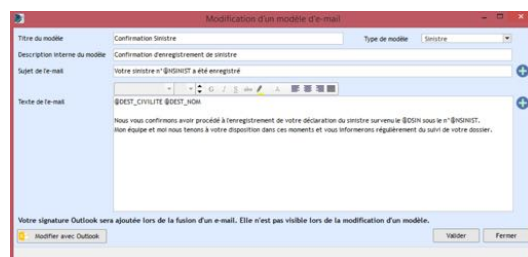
Modification d'un modèle d'e-mail

Titre du modèle
Confirmation Sinistre
Type de modèle
Sinistre

Description interne du modèle
Confirmation d'enregistrement de sinistre

Sujet de l'e-mail
Votre sinistre n° @NSINIST a été enregistré

Texte de l'e-mail
@DEST_CIVILITE @DEST_NOM

Nous vous confirmons avoir procédé à l'enregistrement de votre déclaration du sinistre survenu le @DSIN sous le n° @NSINIST.
Mon équipe et moi nous tenons à votre disposition dans ces moments et vous informerons régulièrement du suivi de votre dossier.

Votre signature Outlook sera ajoutée lors de la fusion d'un e-mail. Elle n'est pas visible lors de la modification d'un modèle.

Modifier avec Outlook
Valider
Fermer